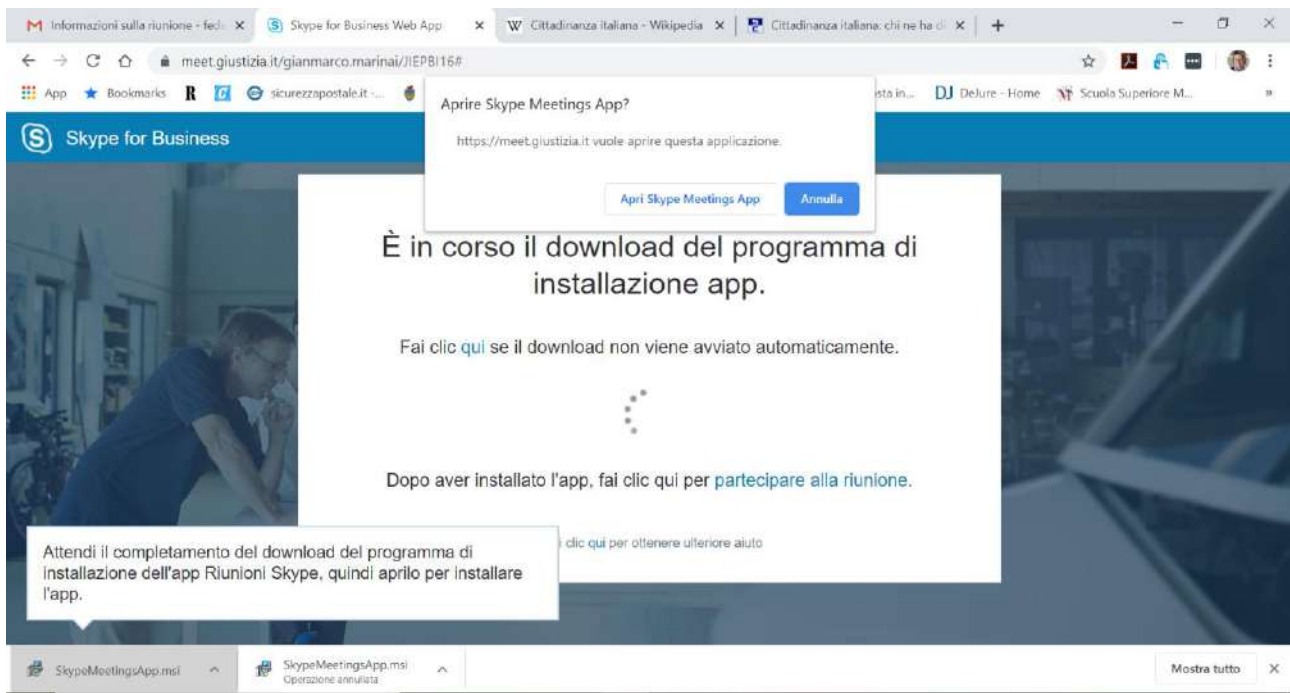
Informazioni sulla riunione - fede ×
Skype for Business Web App ×
Cittadinanza italiana - Wikipedia ×
Cittadinanza italiana: chi ne ha di ×
+

meet.giustizia.it/gianmarco.marinai/JIEPBI16#

App Bookmarks R sicurezzapostale.it - ... sta in... DJ Delure - Home Scuola Superiore M...

Skype for Business

Aprire Skype Meetings App?

https://meet.giustizia.it vuole aprire questa applicazione.

Apri Skype Meetings App Annulla

È in corso il download del programma di installazione app.

Fai clic qui se il download non viene avviato automaticamente.

Dopo aver installato l'app, fai clic qui per partecipare alla riunione.

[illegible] clic qui per ottenere ulteriore aiuto

Attendi il completamento del download del programma di installazione dell'app Riunioni Skype, quindi aprilo per installare l'app.

SkypeMeetingsApp.msi
SkypeMeetingsApp.msi
Operazione annullata
Mostra tutto